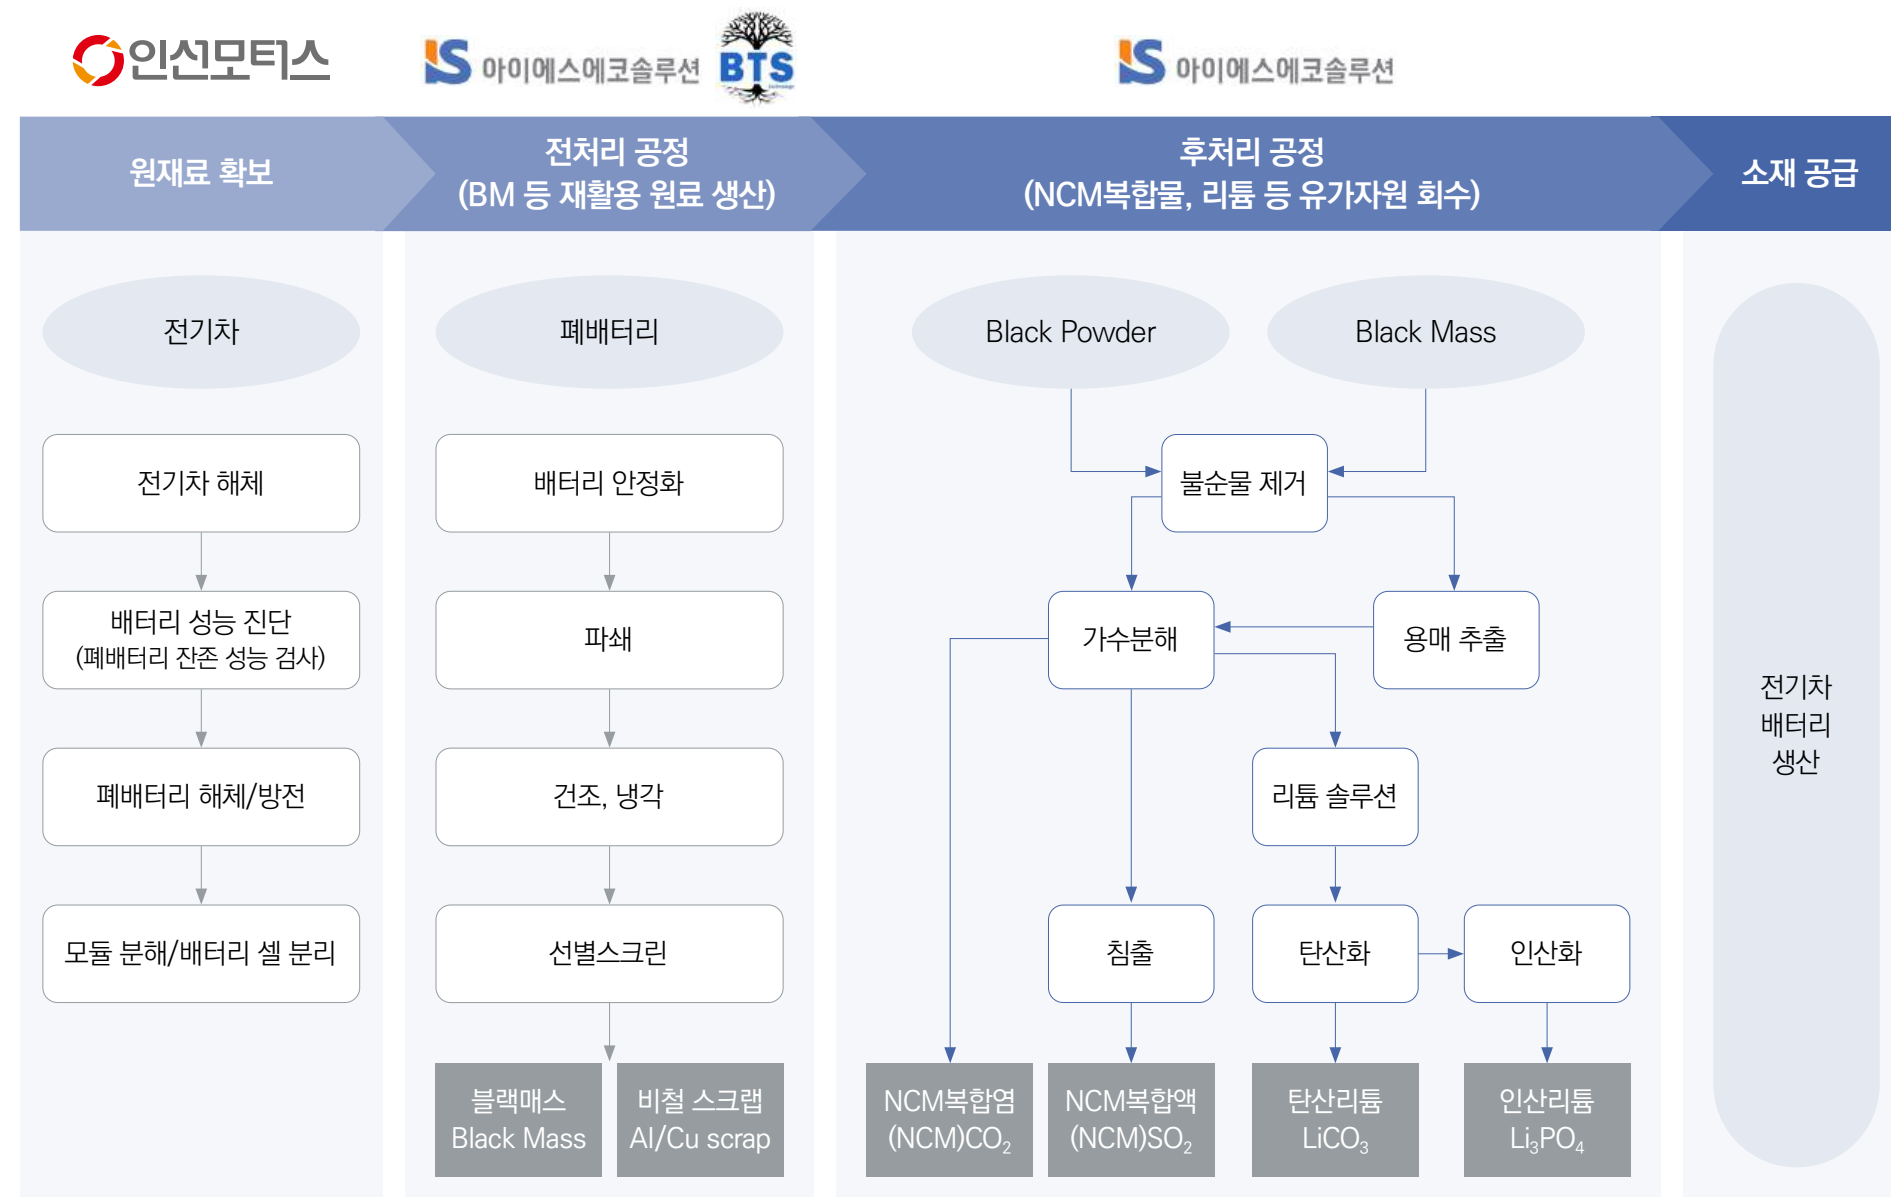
인선모터스

아이에스에코솔루션 BTS

아이에스에코솔루션

원재료 확보

전처리 공정
(BM 등 재활용 원료 생산)

후처리 공정
(NCM복합물, 리튬 등 유가자원 회수)

소재 공급

전기차

전기차 해체

배터리 성능 진단
(폐배터리 잔존 성능 검사)

폐배터리 해체/방전

모듈 분해/배터리 셀 분리

폐배터리

배터리 안정화

파쇄

건조, 냉각

선별스크린

블랙매스
Black Mass

비철 스크랩
Al/Cu scrap

Black Powder

Black Mass

불순물 제거

가수분해

용매 추출

리튬 솔루션

침출

탄산화

인산화

NCM복합염
(NCM)$CO_2$

NCM복합액
(NCM)$SO_2$

탄산리튬
$LiCO_3$

인산리튬
$Li_3PO_4$

전기차
배터리
생산